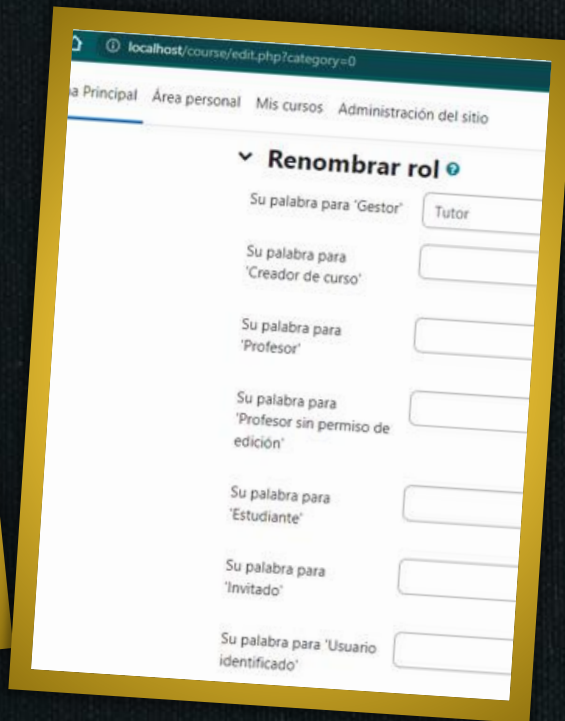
localhost/course/edit.php?category=0

a Principal Área personal Mis cursos Administración del sitio

Renombrar rol

Su palabra para 'Gestor' Tutor

Su palabra para 'Creador de curso'

Su palabra para 'Profesor'

Su palabra para 'Profesor sin permiso de edición'

Su palabra para 'Estudiante'

Su palabra para 'Invitado'

Su palabra para 'Usuario identificado'